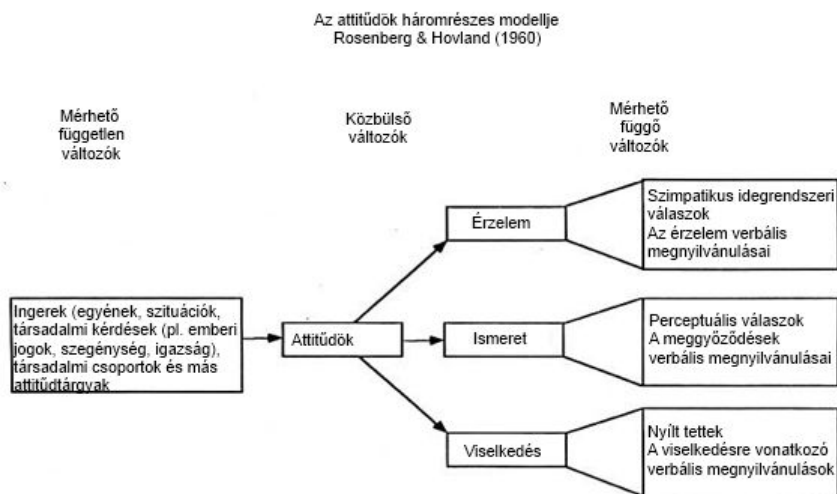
Az attitűdök háromrészes modellje
Rosenberg & Hovland (1960)

Mérhető független változók

Közbülső változók

Mérhető függő változók

Ingerek (egyének, szituációk, társadalmi kérdések (pl. emberi jogok, szegénység, igazság), társadalmi csoportok és más attitűdtárgyak

Attitűdök

Érzelem

Ismeret

Viselkedés

Szimpatikus idegrendszeri válaszok
Az érzelem verbális megnyilvánulásai

Perceptuális válaszok
A meggyőződések verbális megnyilvánulásai

Nyílt tettek
A viselkedésre vonatkozó verbális megnyilvánulások